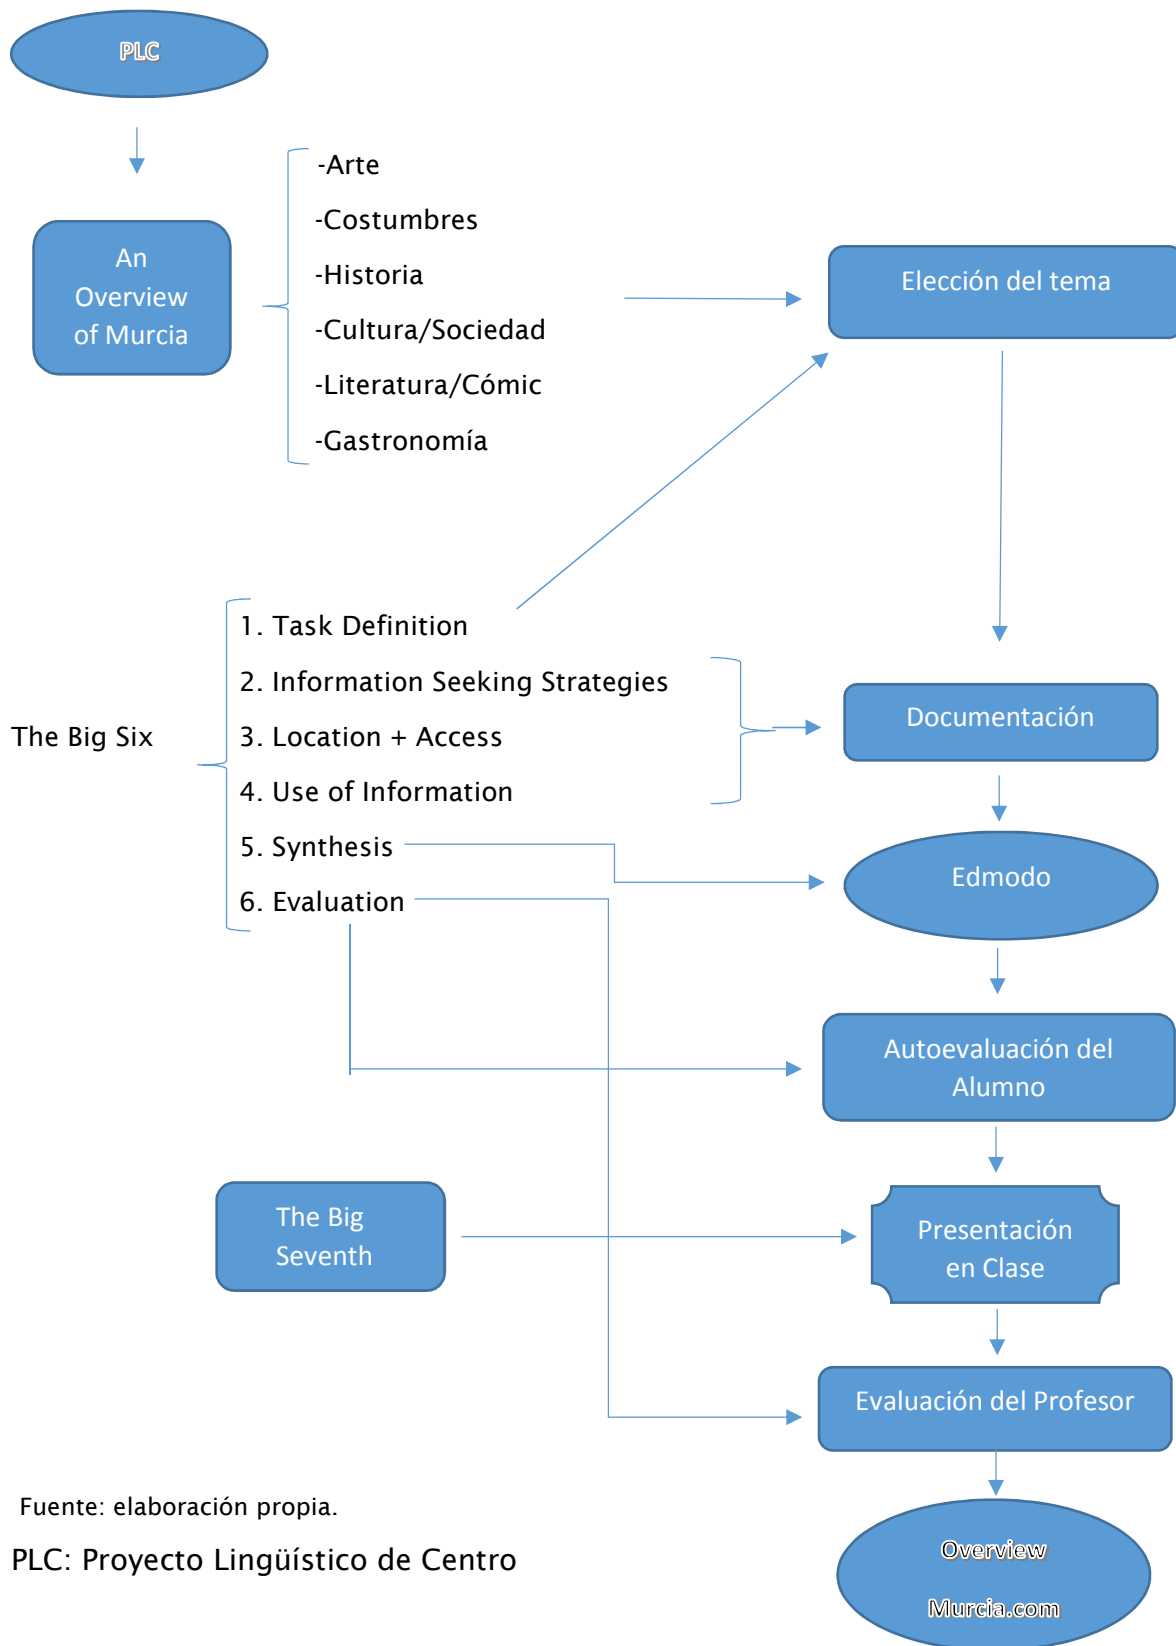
PLC

An Overview of Murcia

-Arte
-Costumbres
-Historia
-Cultura/Sociedad
-Literatura/Cómic
-Gastronomía

Elección del tema

The Big Six

1. Task Definition
2. Information Seeking Strategies
3. Location + Access
4. Use of Information
5. Synthesis
6. Evaluation

Documentación

Edmodo

Autoevaluación del Alumno

The Big Seventh

Presentación en Clase

Evaluación del Profesor

Overview Murcia.com

Fuente: elaboración propia.

PLC: Proyecto Lingüístico de Centro